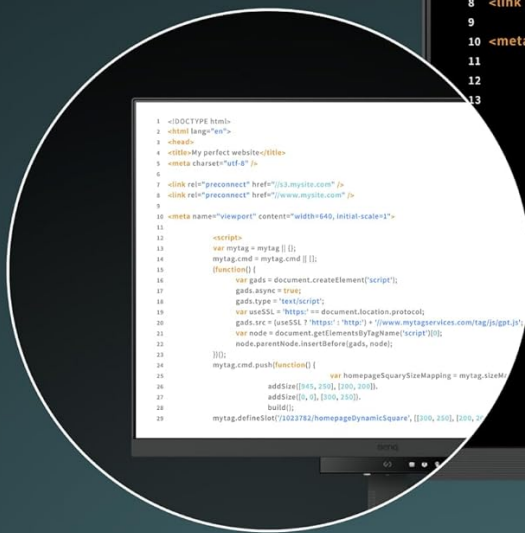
8 <link
9
10 <meta
11
12
13

1 <!DOCTYPE html>
2 <html lang="en">
3 <head>
4 <title>My perfect website</title>
5 <meta charset="utf-8" />
6
7 <link rel="preconnect" href="//s3.mysite.com" />
8 <link rel="preconnect" href="//www.mysite.com" />
9
10 <meta name="viewport" content="width=640, initial-scale=1">
11
12 <script>
13 var mytag = mytag || {};
14 mytag.cmd = mytag.cmd || [];
15 (function() {
16 var gads = document.createElement('script');
17 gads.async = true;
18 gads.type = 'text/script';
19 var useSSL = 'https:' == document.location.protocol;
20 gads.src = (useSSL ? 'https:' : 'http:') + '//www.mytagservices.com/tag/js/gpt.js';
21 var node = document.getElementsByTagName('script')[0];
22 node.parentNode.insertBefore(gads, node);
23 })();
24 mytag.cmd.push(function() {
25 var homepageSquarySizeMapping = mytag.sizeM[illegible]
26 addSize([965, 250], [200, 200]).
27 addSize([0, 0], [300, 250]).
28 build();
29 mytag.defineSlot('/1023782/homepageDynamicSquare', [[300, 250], [200, 2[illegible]

BenQ